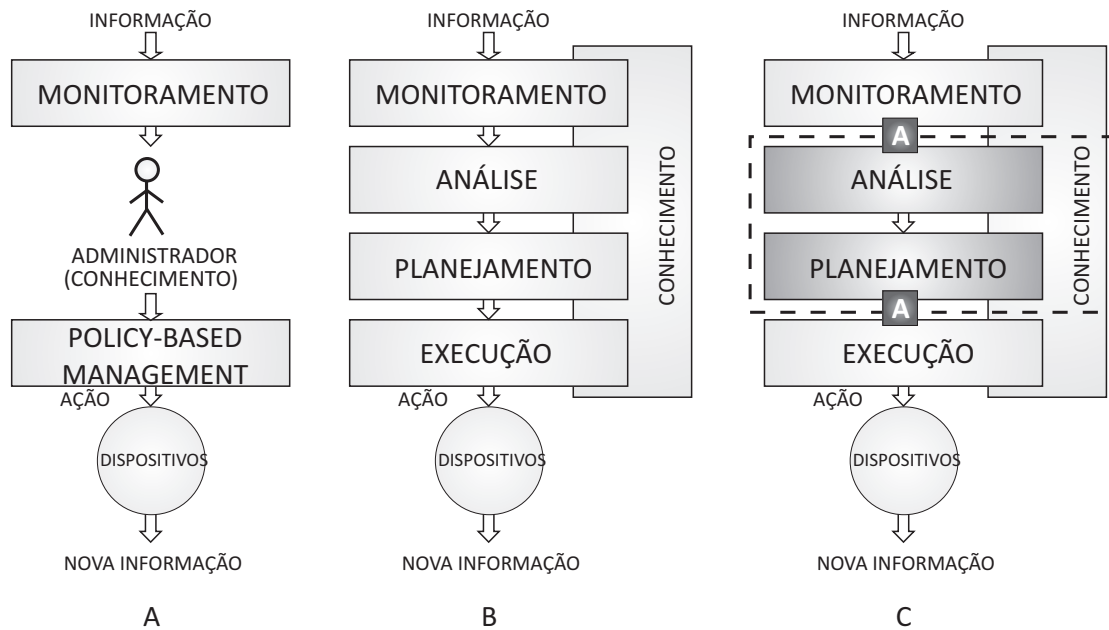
INFORMAÇÃO

MONITORAMENTO

ADMINISTRADOR (CONHECIMENTO)

POLICY-BASED MANAGEMENT

AÇÃO

DISPOSITIVOS

NOVA INFORMAÇÃO

A

INFORMAÇÃO

MONITORAMENTO

ANÁLISE

PLANEJAMENTO

EXECUÇÃO

CONHECIMENTO

AÇÃO

DISPOSITIVOS

NOVA INFORMAÇÃO

B

INFORMAÇÃO

MONITORAMENTO

A

ANÁLISE

PLANEJAMENTO

A

EXECUÇÃO

CONHECIMENTO

AÇÃO

DISPOSITIVOS

NOVA INFORMAÇÃO

C